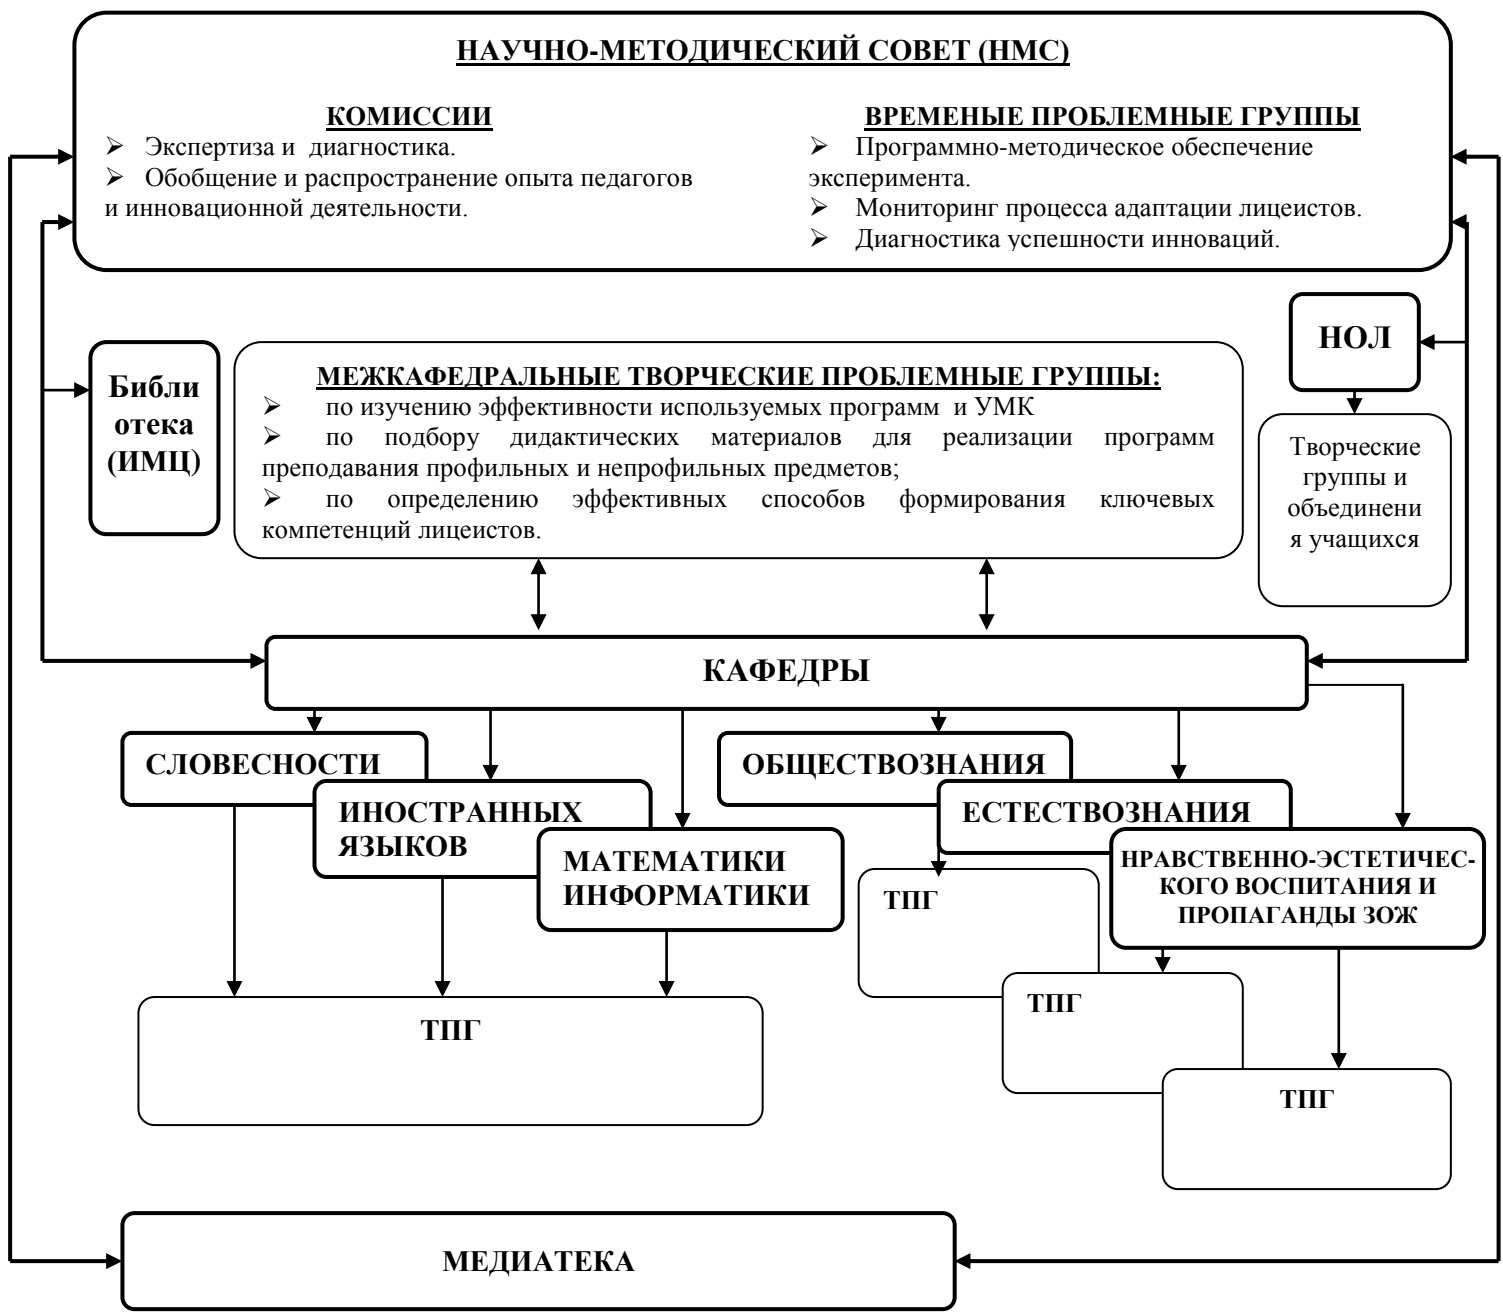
НАУЧНО-МЕТОДИЧЕСКИЙ СОВЕТ (НМС)

КОМИССИИ
➢ Экспертиза и диагностика.
➢ Обобщение и распространение опыта педагогов и инновационной деятельности.

ВРЕМЕНЫЕ ПРОБЛЕМНЫЕ ГРУППЫ
➢ Программно-методическое обеспечение эксперимента.
➢ Мониторинг процесса адаптации лицеистов.
➢ Диагностика успешности инноваций.

НОЛ

Библи отека (ИМЦ)

МЕЖКАФЕДРАЛЬНЫЕ ТВОРЧЕСКИЕ ПРОБЛЕМНЫЕ ГРУППЫ:
➢ по изучению эффективности используемых программ и УМК
➢ по подбору дидактических материалов для реализации программ преподавания профильных и непрофильных предметов;
➢ по определению эффективных способов формирования ключевых компетенций лицеистов.

Творческие группы и объединения учащихся

КАФЕДРЫ

СЛОВЕСНОСТИ

ИНОСТРАННЫХ ЯЗЫКОВ

МАТЕМАТИКИ ИНФОРМАТИКИ

ОБЩЕСТВОЗНАНИЯ

ЕСТЕСТВОЗНАНИЯ

НРАВСТВЕННО-ЭСТЕТИЧЕСКОГО ВОСПИТАНИЯ И ПРОПАГАНДЫ ЗОЖ

ТПГ

ТПГ

ТПГ

ТПГ

МЕДИАТЕКА